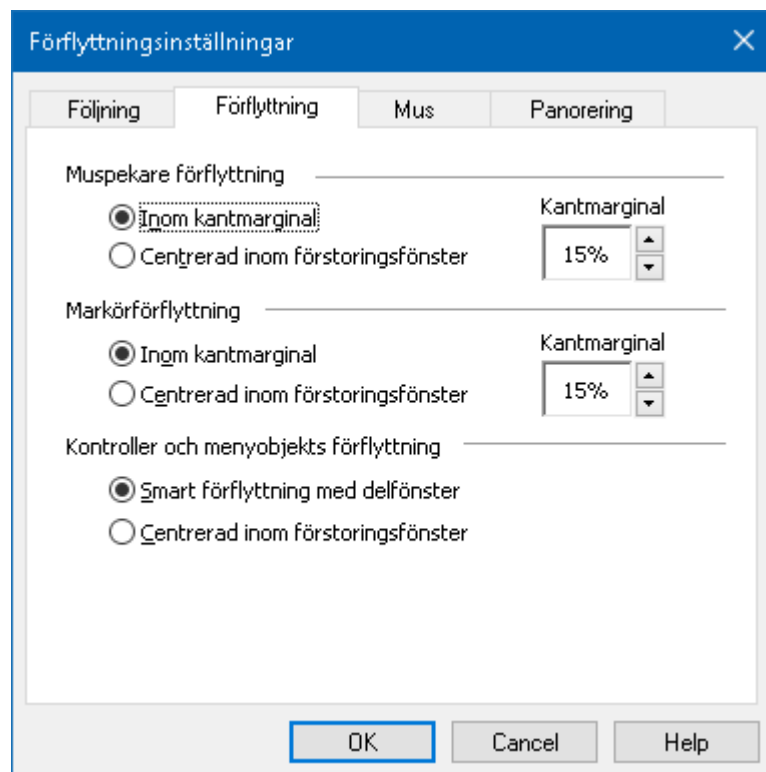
Förflyttningsinställningar

Följning | Förflyttning | Mus | Panorering

Muspekare förflyttning

Inom kantmarginal

Centrerad inom förstoringsfönster

Kantmarginal

15%

Markörförflyttning

Inom kantmarginal

Centrerad inom förstoringsfönster

Kantmarginal

15%

Kontroller och menyobjekts förflyttning

Smart förflyttning med delfönster

Centrerad inom förstoringsfönster

OK

Cancel

Help